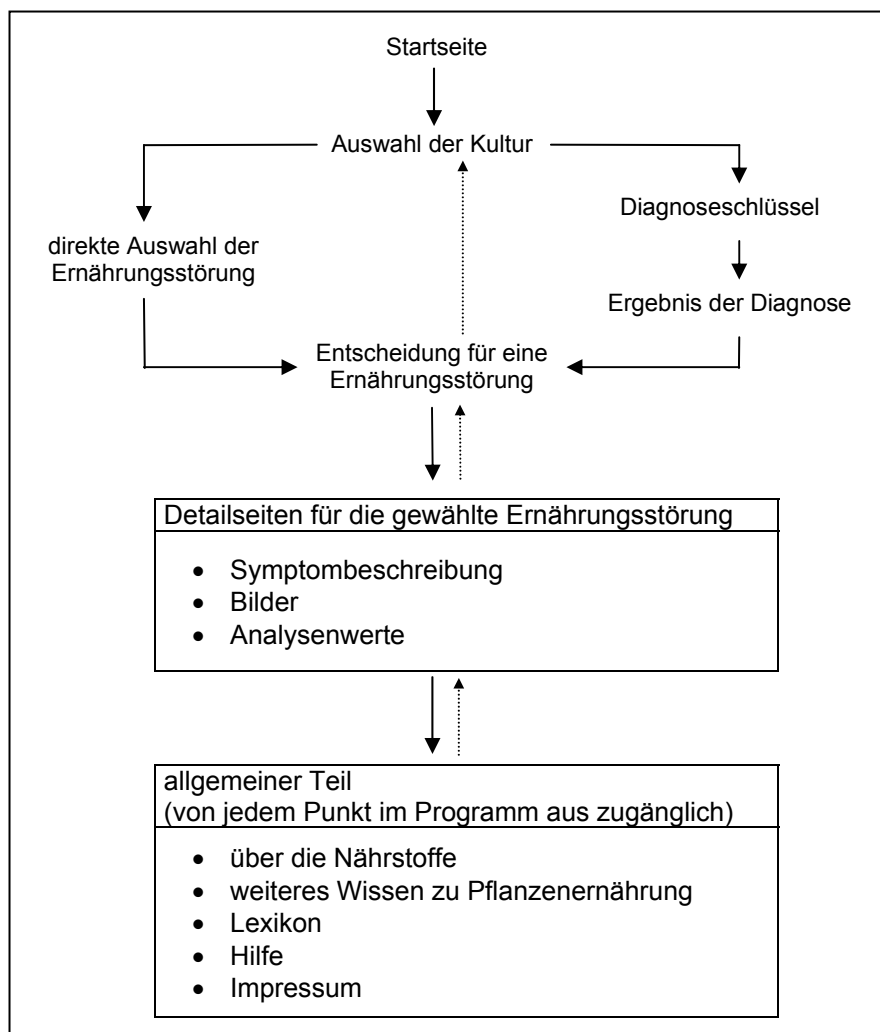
Startseite

Auswahl der Kultur

direkte Auswahl der Ernährungsstörung

Diagnoseschlüssel

Ergebnis der Diagnose

Entscheidung für eine Ernährungsstörung

Detailseiten für die gewählte Ernährungsstörung

- Symptombeschreibung
- Bilder
- Analysenwerte

allgemeiner Teil
(von jedem Punkt im Programm aus zugänglich)

- über die Nährstoffe
- weiteres Wissen zu Pflanzenernährung
- Lexikon
- Hilfe
- Impressum